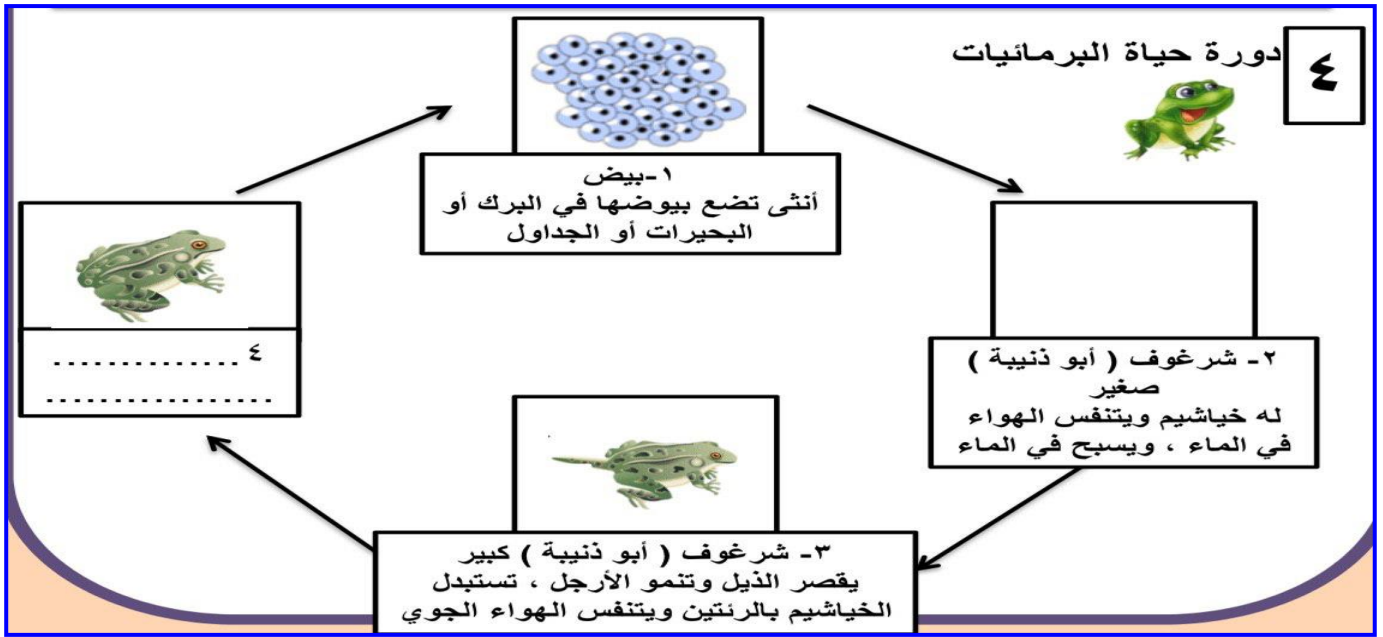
٤

دورة حياة البرمائيات

١-بيض
أنثى تضع بيوضها في البرك أو البحيرات أو الجداول

٢- شرغوف ( أبو ذنيبة ) صغير
له خياشيم ويتنفس الهواء في الماء ، ويسبح في الماء

٣- شرغوف ( أبو ذنيبة ) كبير
يقصر الذيل وتنمو الأرجل ، تستبدل الخياشيم بالرئتين ويتنفس الهواء الجوي

٤ ..........
..................